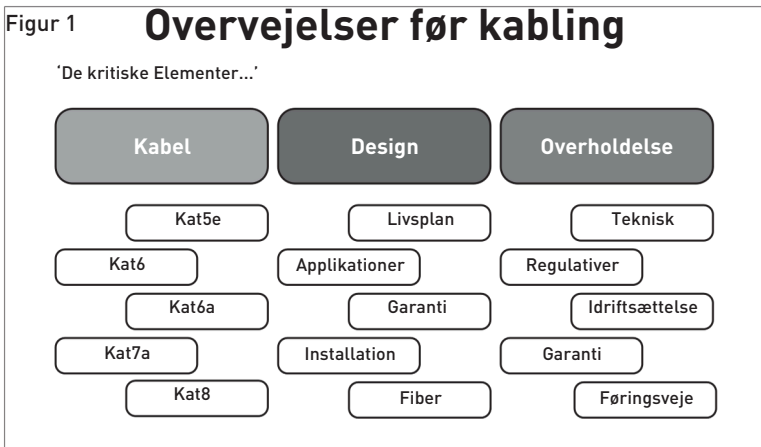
Figur 1

Overvejelser før kabling

'De kritiske Elementer...'

Kabel

Kat5e

Kat6

Kat6a

Kat7a

Kat8

Design

Livsplan

Applikationer

Garanti

Installation

Fiber

Overholdelse

Teknisk

Regulativer

Idriftsættelse

Garanti

Føringsveje